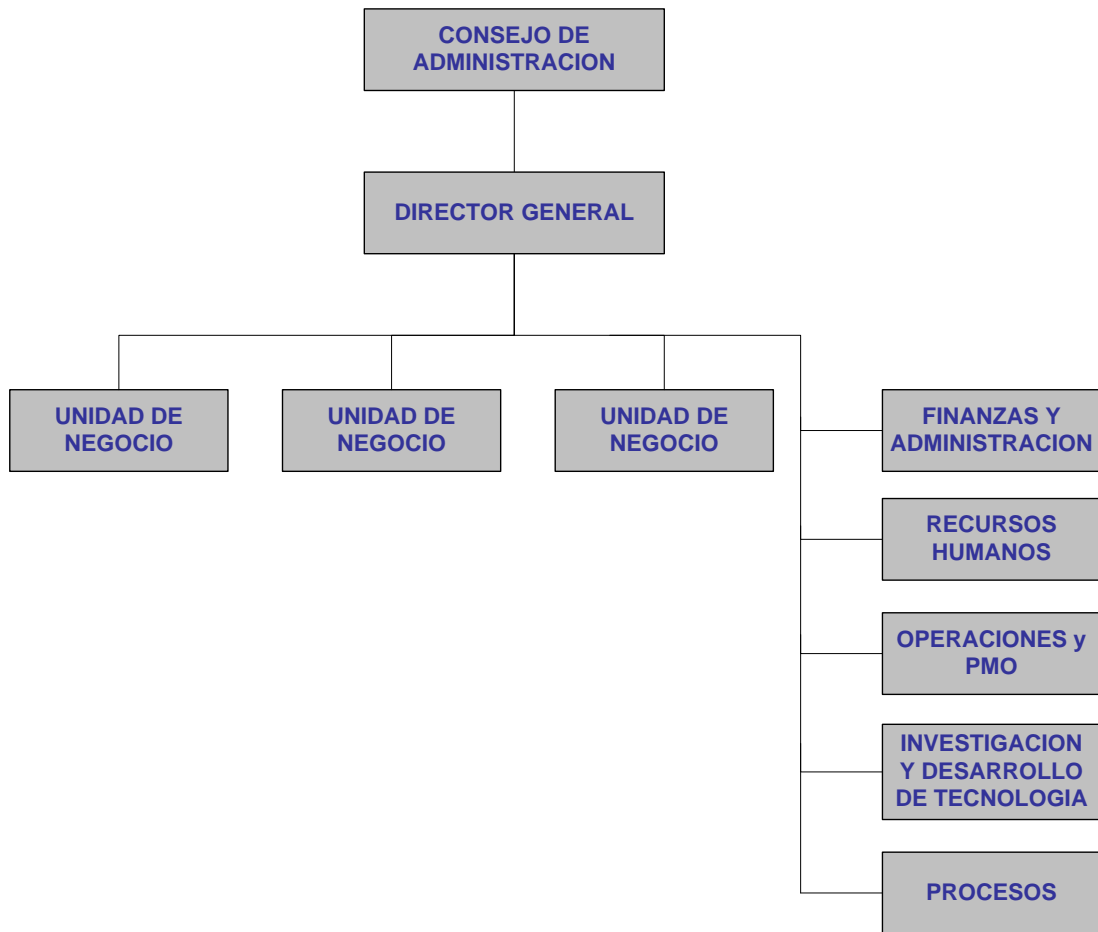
CONSEJO DE ADMINISTRACION

DIRECTOR GENERAL

UNIDAD DE NEGOCIO

UNIDAD DE NEGOCIO

UNIDAD DE NEGOCIO

FINANZAS Y ADMINISTRACION

RECURSOS HUMANOS

OPERACIONES y PMO

INVESTIGACION Y DESARROLLO DE TECNOLOGIA

PROCESOS